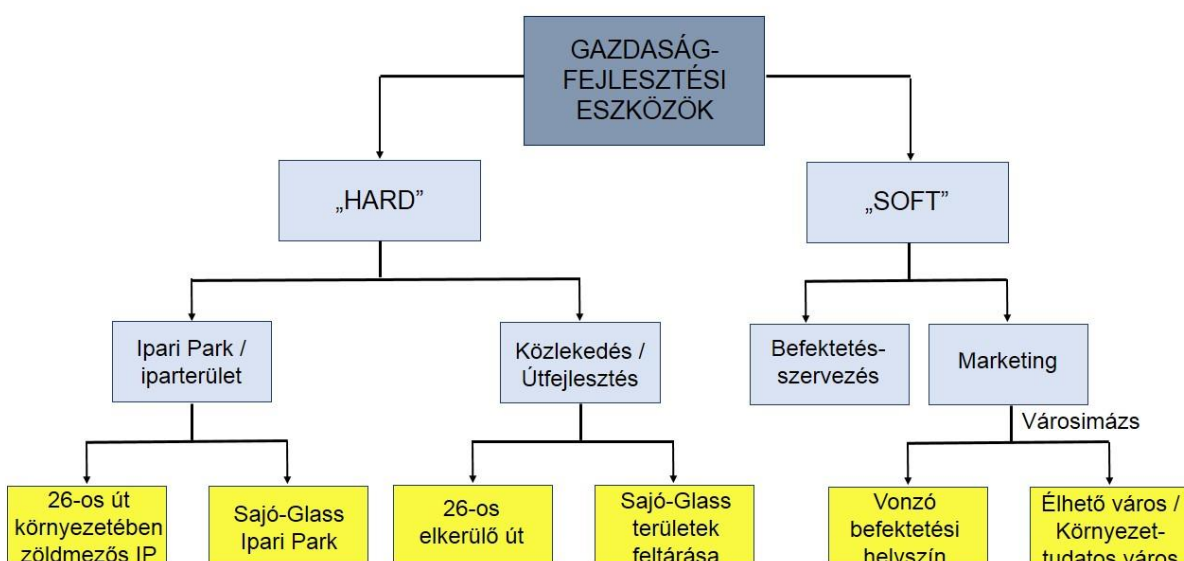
GAZDASÁG-FEJLESZTÉSI ESZKÖZÖK

„HARD”

„SOFT”

Ipari Park / iparterület

Közlekedés / Útfejlesztés

Befektetés-szervezés

Marketing

Városimázs

26-os út környezetében zöldmezős IP

Sajó-Glass Ipari Park

26-os elkerülő út

Sajó-Glass területek feltárása

Vonzó befektetési helyszín

Élhető város / Környezet-tudatos város